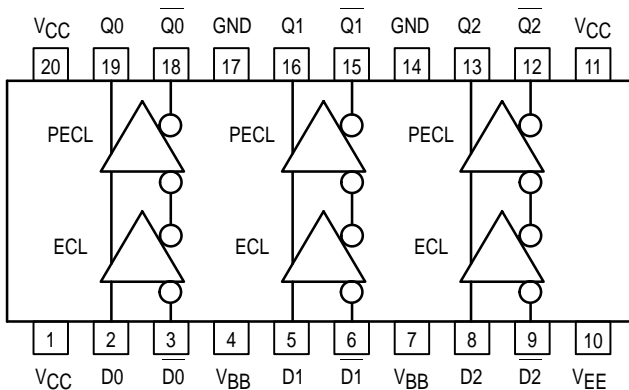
$V_{CC}$ Q0 $\overline{Q0}$ GND Q1 $\overline{Q1}$ GND Q2 $\overline{Q2}$ $V_{CC}$

20 19 18 17 16 15 14 13 12 11

PECL PECL PECL

ECL ECL ECL

1 2 3 4 5 6 7 8 9 10

$V_{CC}$ D0 $\overline{D0}$ $V_{BB}$ D1 $\overline{D1}$ $V_{BB}$ D2 $\overline{D2}$ $V_{EE}$